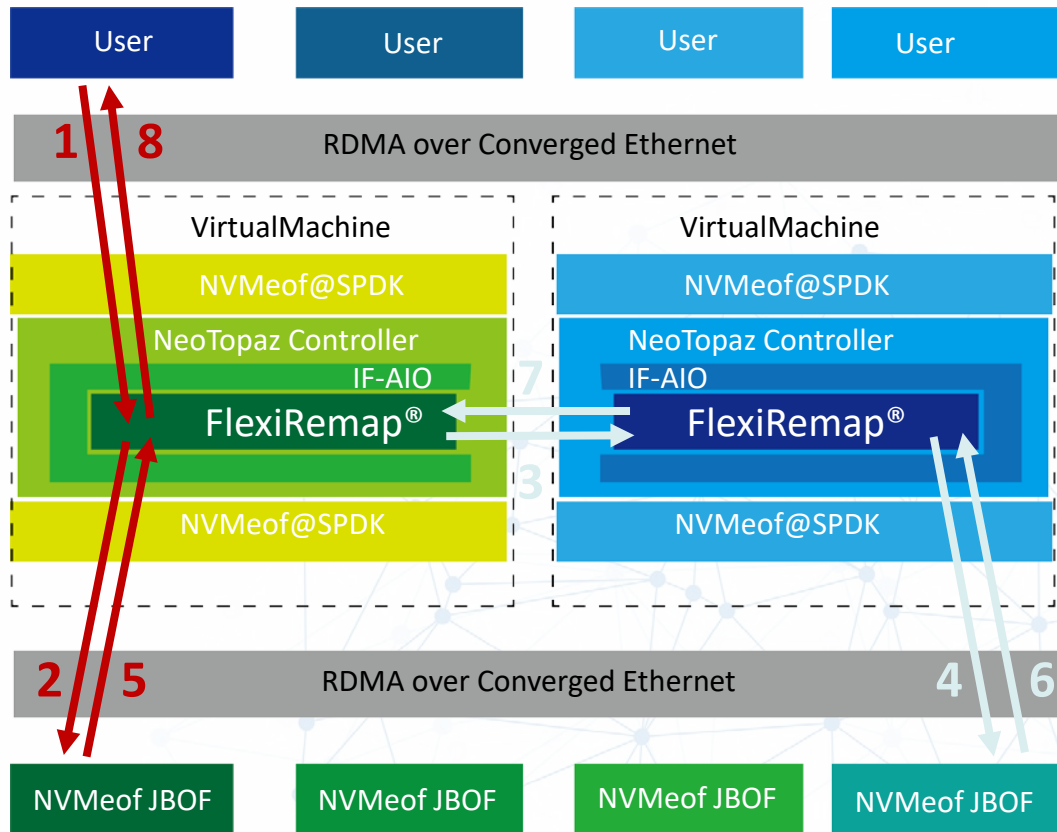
User
User
User
User

1
8

RDMA over Converged Ethernet

VirtualMachine
NVMeof@SPDK
NeoTopaz Controller
IF-AIO
FlexiRemap®
NVMeof@SPDK

7
3

VirtualMachine
NVMeof@SPDK
NeoTopaz Controller
IF-AIO
FlexiRemap®
NVMeof@SPDK

2
5
RDMA over Converged Ethernet
4
6

NVMeof JBOF
NVMeof JBOF
NVMeof JBOF
NVMeof JBOF